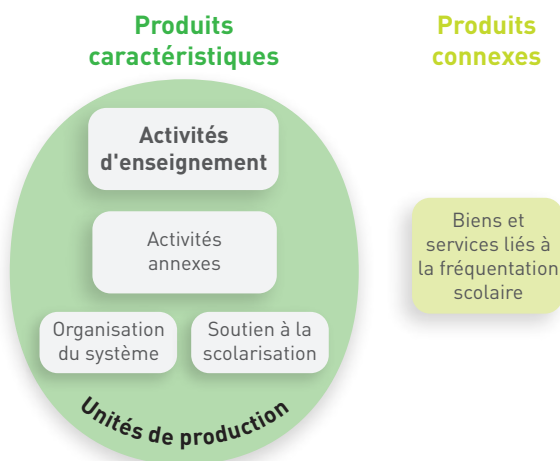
Produits caractéristiques

Produits connexes

Activités d'enseignement

Activités annexes

Organisation du système

Soutien à la scolarisation

Unités de production

Biens et services liés à la fréquentation scolaire